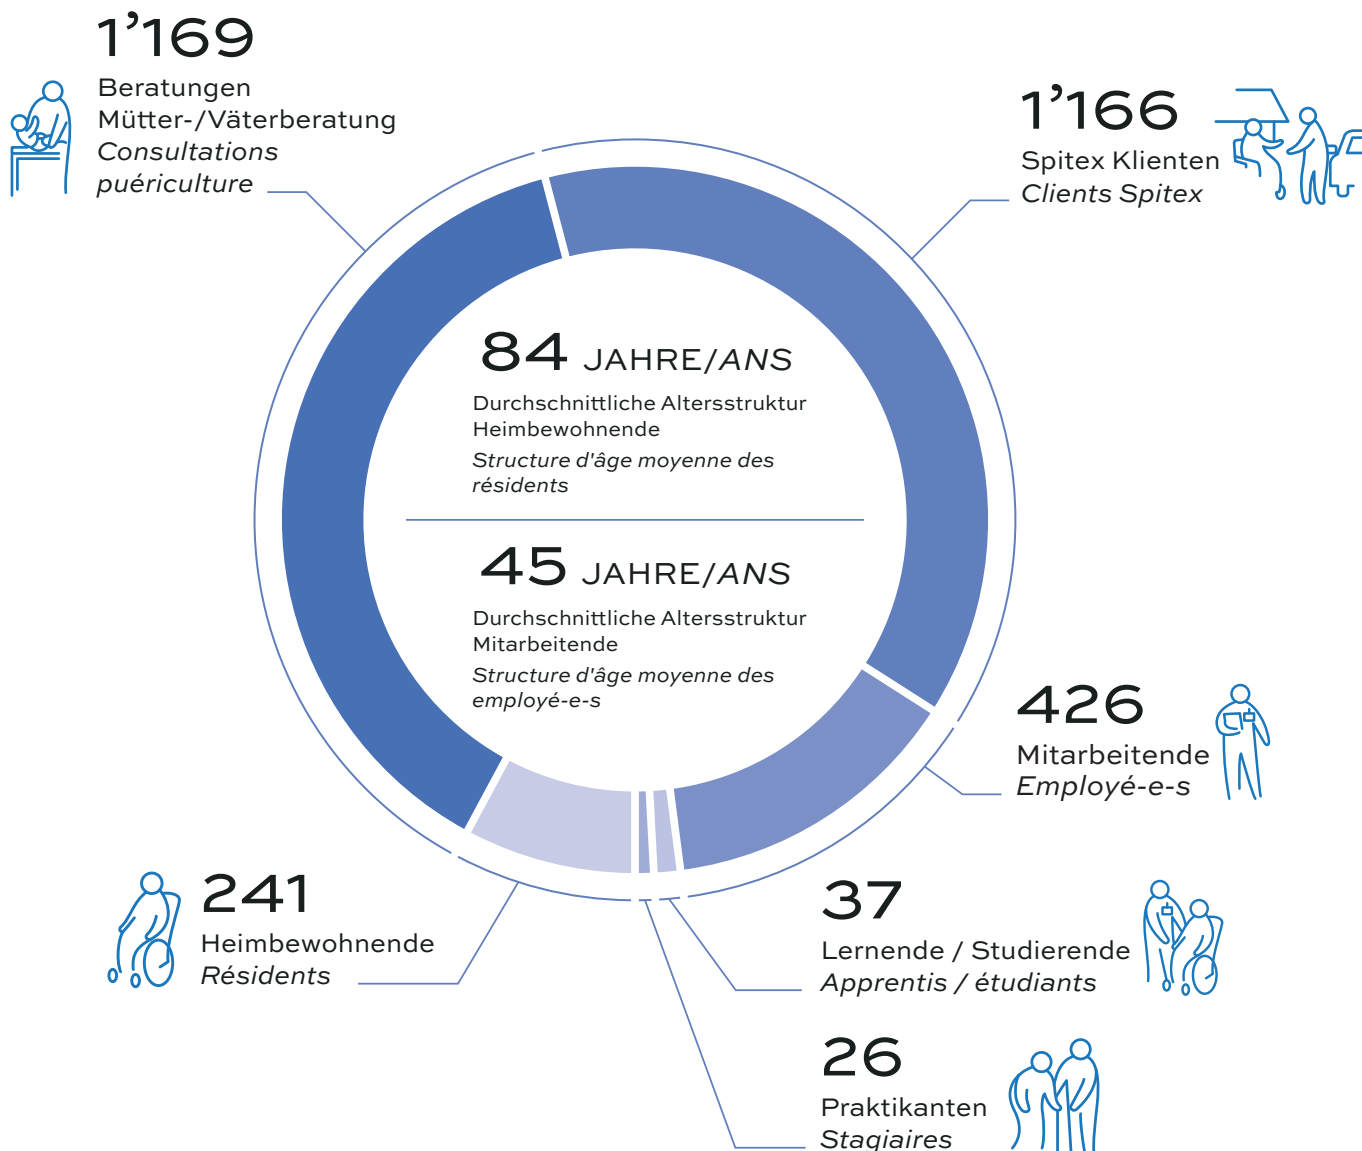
1’169
Beratungen
Mütter-/Väterberatung
*Consultations puériculture*

1’166
Spitex Klienten
*Clients Spitex*

84 JAHRE/*ANS*
Durchschnittliche Altersstruktur Heimbewohnende
*Structure d'âge moyenne des résidents*

45 JAHRE/*ANS*
Durchschnittliche Altersstruktur Mitarbeitende
*Structure d'âge moyenne des employé-e-s*

426
Mitarbeitende
*Employé-e-s*

241
Heimbewohnende
*Résidents*

37
Lernende / Studierende
*Apprentis / étudiants*

26
Praktikanten
*Stagiaires*